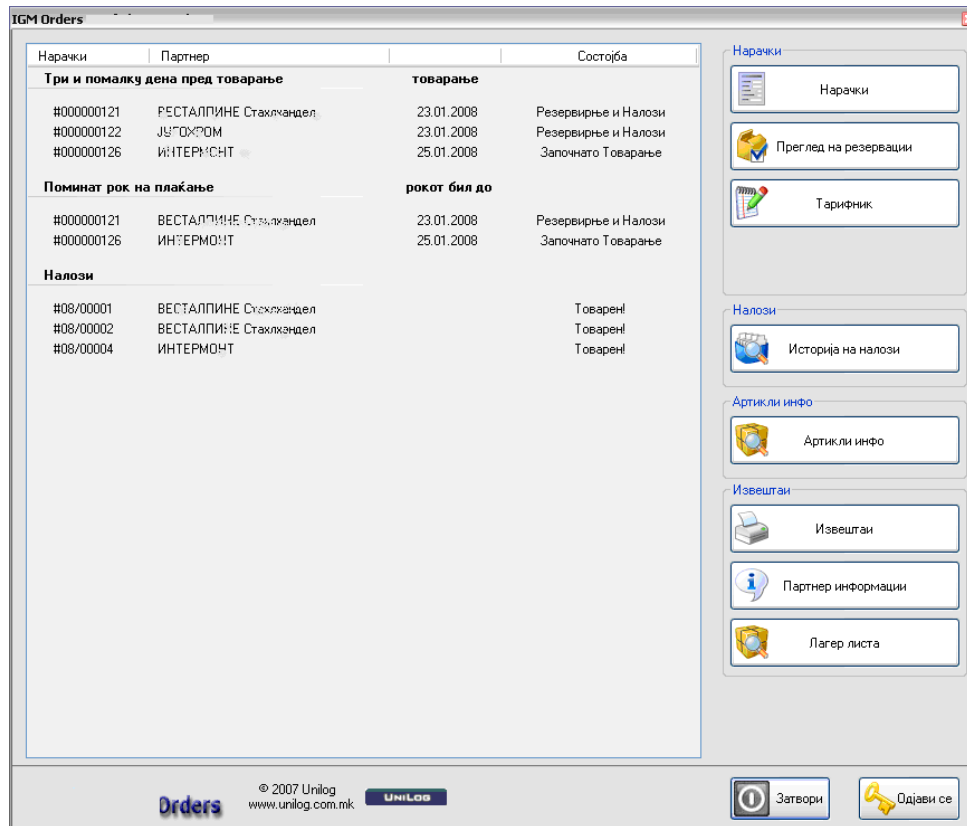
IGM Orders

| Нарачки | Партнер | | Состојба |
|---|---|---|---|
| **Три и помалку дена пред товарање** | | **товарање** | |
| #000000121 | ВЕСТАЛПИНЕ Стахлхандел | 23.01.2008 | Резервирње и Налози |
| #000000122 | ЈУГОХРОМ | 23.01.2008 | Резервирње и Налози |
| #000000126 | ИНТЕРМОНТ | 25.01.2008 | Започнато Товарање |
| **Поминат рок на плаќање** | | **рокот бил до** | |
| #000000121 | ВЕСТАЛПИНЕ Стахлхандел | 23.01.2008 | Резервирње и Налози |
| #000000126 | ИНТЕРМОНТ | 25.01.2008 | Започнато Товарање |
| **Налози** | | | |
| #08/00001 | ВЕСТАЛПИНЕ Стахлхандел | | Товарен! |
| #08/00002 | ВЕСТАЛПИНЕ Стахлхандел | | Товарен! |
| #08/00004 | ИНТЕРМОНТ | | Товарен! |

Нарачки
Нарачки
Преглед на резервации
Тарифник

Налози
Историја на налози

Артикли инфо
Артикли инфо

Извештаи
Извештаи
Партнер информации
Лагер листа

Orders
© 2007 Unilog
www.unilog.com.mk
UNILOG

Затвори
Одјави се